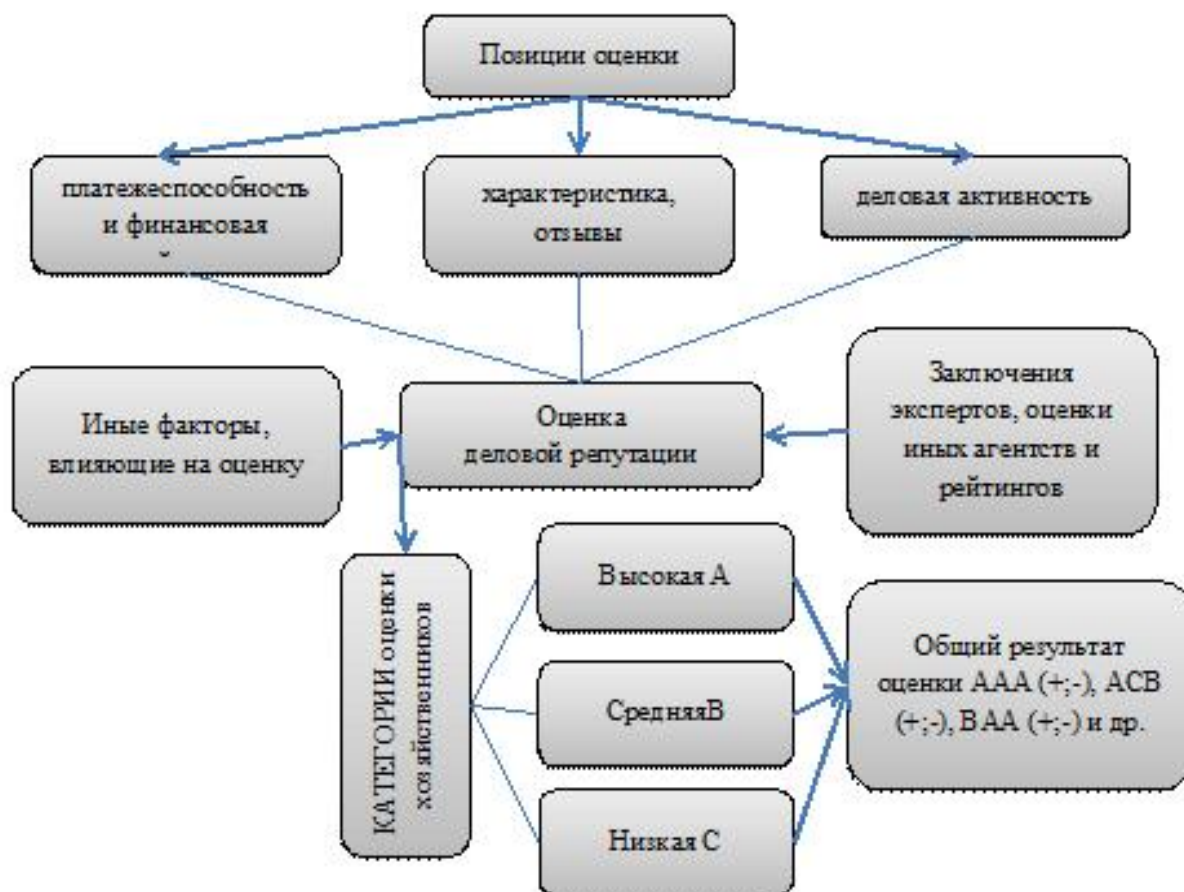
Позиции оценки

платежеспособность и финансовая

характеристика, отзывы

деловая активность

Иные факторы, влияющие на оценку

Оценка деловой репутации

Заключения экспертов, оценки иных агентств и рейтингов

КАТЕГОРИИ оценки хозяйственников

Высокая А

СредняяВ

Низкая С

Общий результат оценки ААА (+;-), АСВ (+;-), ВАА (+;-) и др.